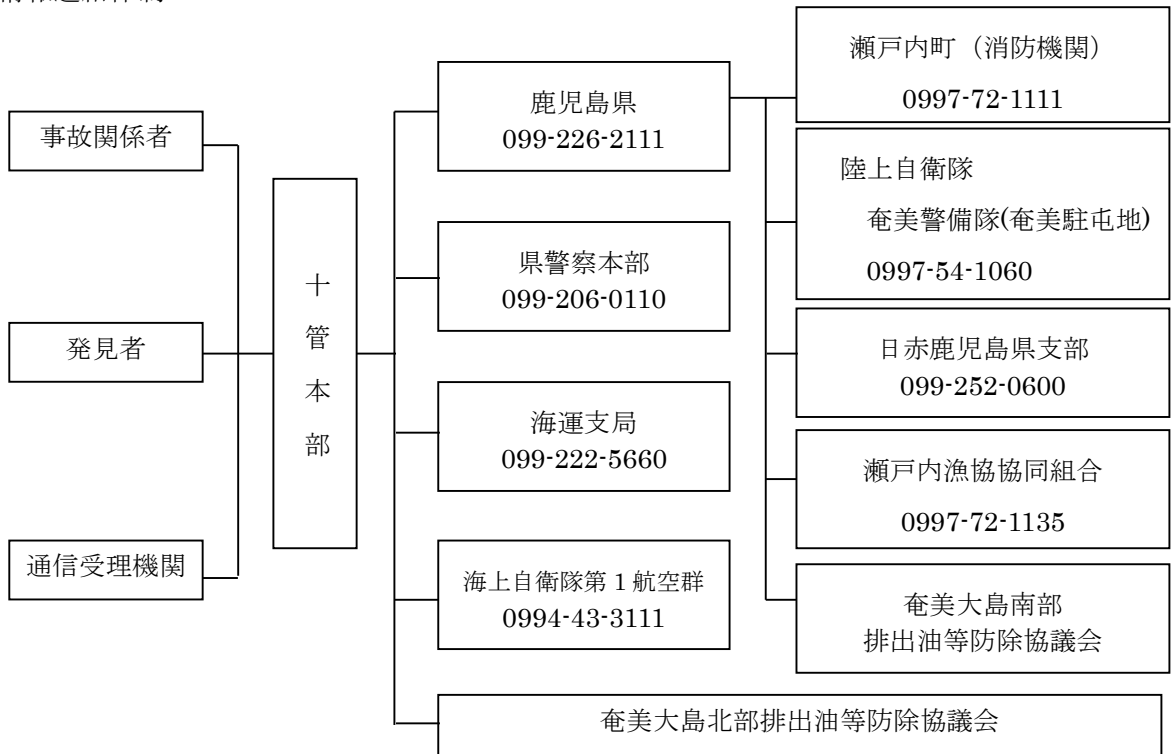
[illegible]

事故関係者

発見者

通信受理機関

十管本部

鹿児島県
099-226-2111

県警察本部
099-206-0110

海運支局
099-222-5660

海上自衛隊第１航空群
0994-43-3111

奄美大島北部排出油等防除協議会

瀬戸内町（消防機関）
0997-72-1111

陸上自衛隊
奄美警備隊(奄美駐屯地)
0997-54-1060

日赤鹿児島県支部
099-252-0600

瀬戸内漁協協同組合
0997-72-1135

奄美大島南部
排出油等防除協議会